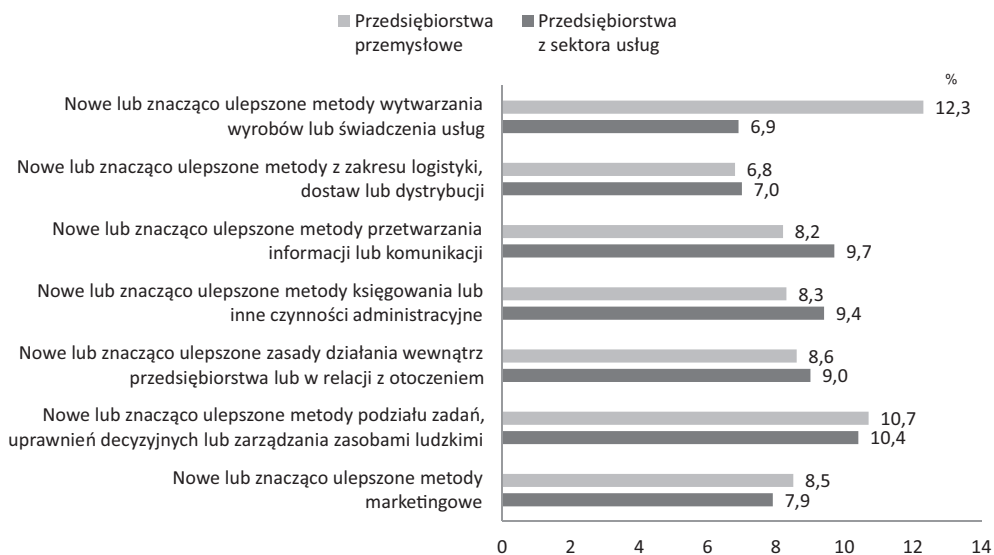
Przedsiębiorstwa przemysłowe
Przedsiębiorstwa z sektora usług

%

Nowe lub znacząco ulepszone metody wytwarzania wyrobów lub świadczenia usług
12,3
6,9

Nowe lub znacząco ulepszone metody z zakresu logistyki, dostaw lub dystrybucji
6,8
7,0

Nowe lub znacząco ulepszone metody przetwarzania informacji lub komunikacji
8,2
9,7

Nowe lub znacząco ulepszone metody księgowania lub inne czynności administracyjne
8,3
9,4

Nowe lub znacząco ulepszone zasady działania wewnątrz przedsiębiorstwa lub w relacji z otoczeniem
8,6
9,0

Nowe lub znacząco ulepszone metody podziału zadań, uprawnień decyzyjnych lub zarządzania zasobami ludzkimi
10,7
10,4

Nowe lub znacząco ulepszone metody marketingowe
8,5
7,9

0 2 4 6 8 10 12 14